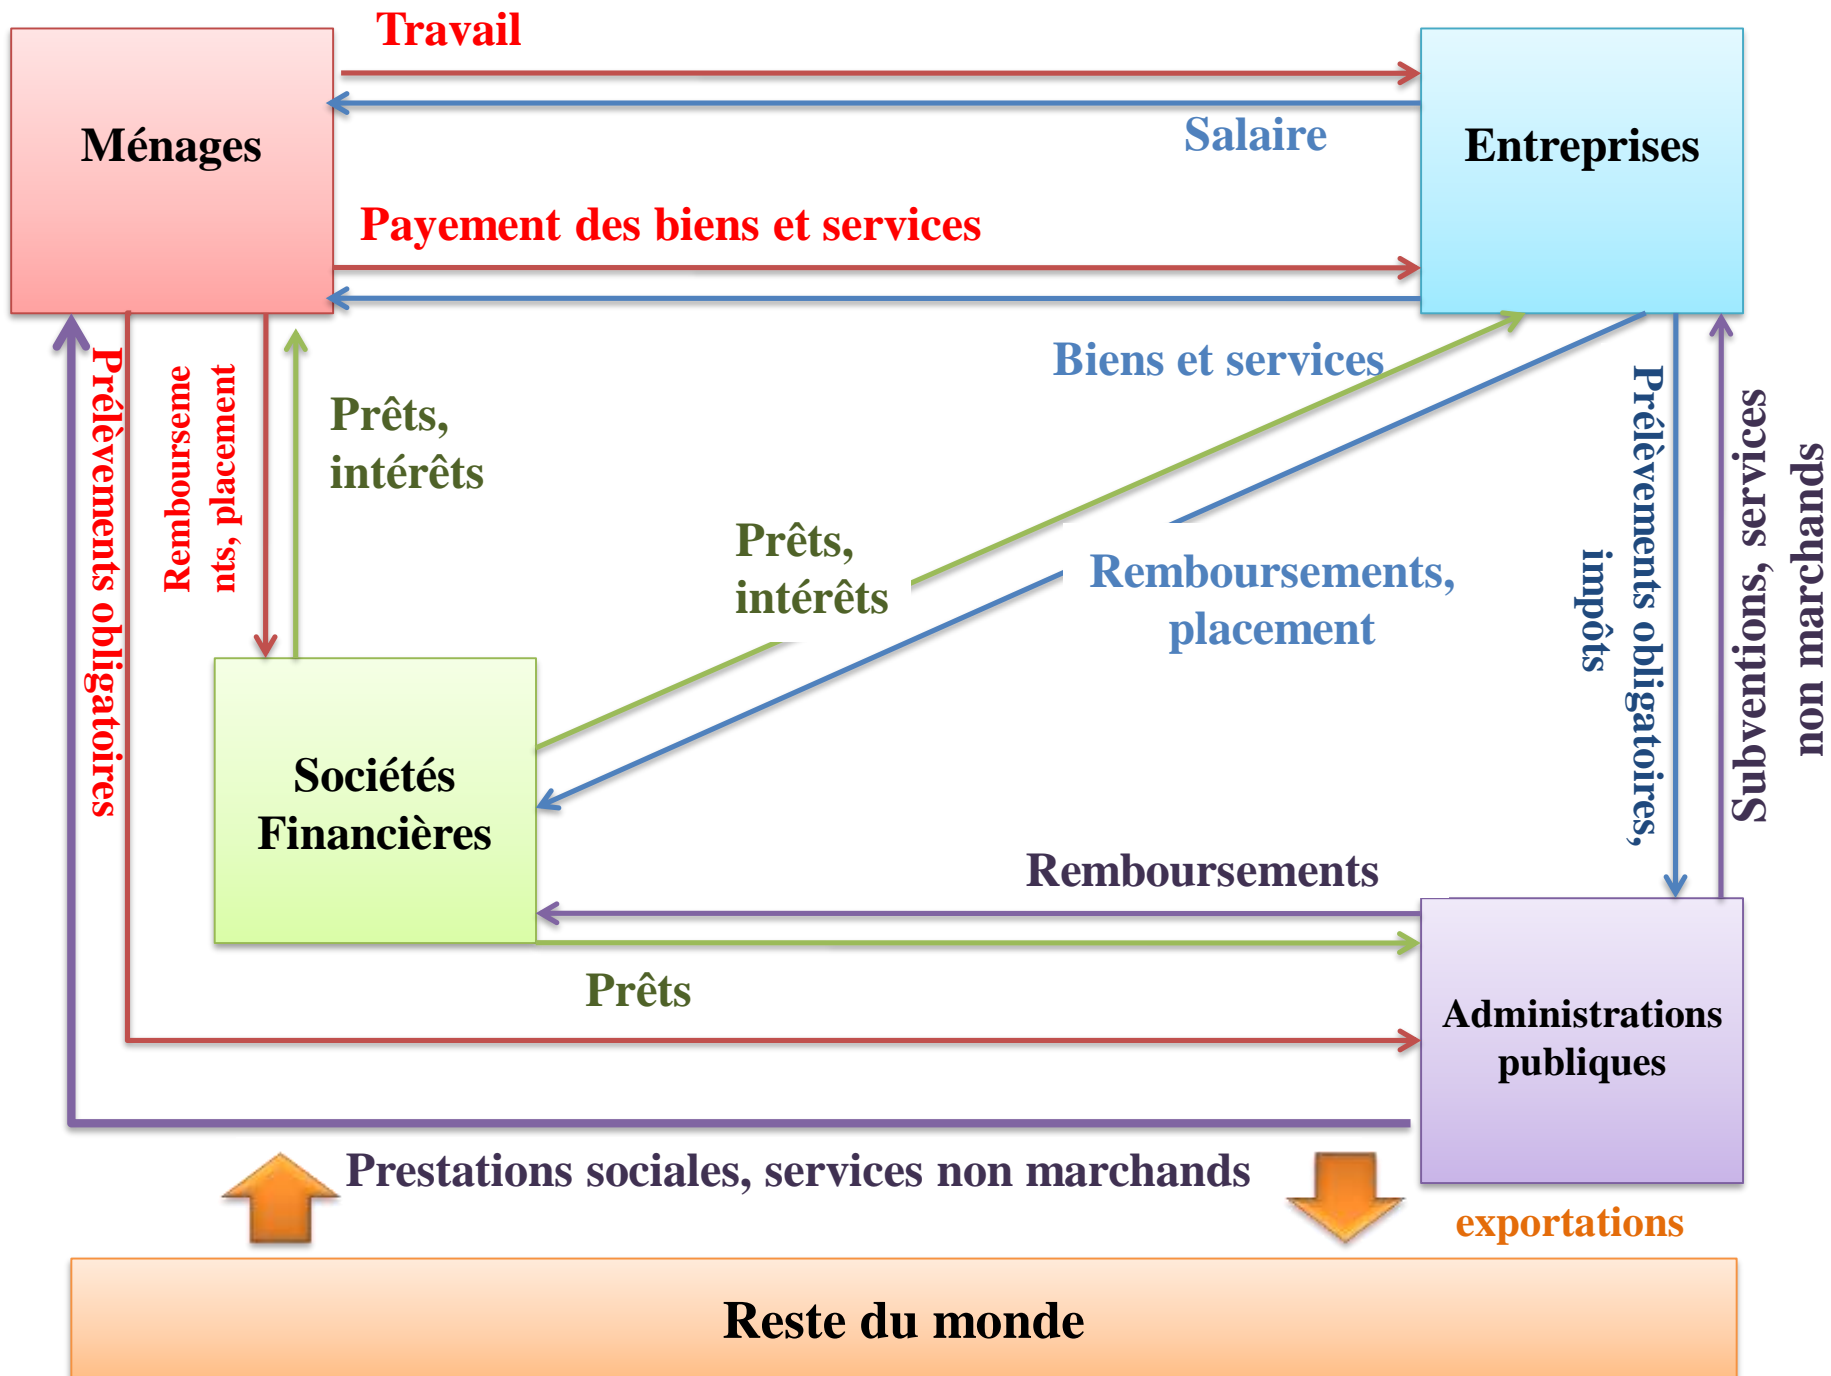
Travail

Ménages

Entreprises

Salaire

Payement des biens et services

Biens et services

Prélèvements obligatoires

Rembourseme nts, placement

Prêts, intérêts

Prêts, intérêts

Remboursements, placement

Prélèvements obligatoires, impôts

Subventions, services non marchands

Sociétés Financières

Remboursements

Prêts

Administrations publiques

Prestations sociales, services non marchands

exportations

Reste du monde